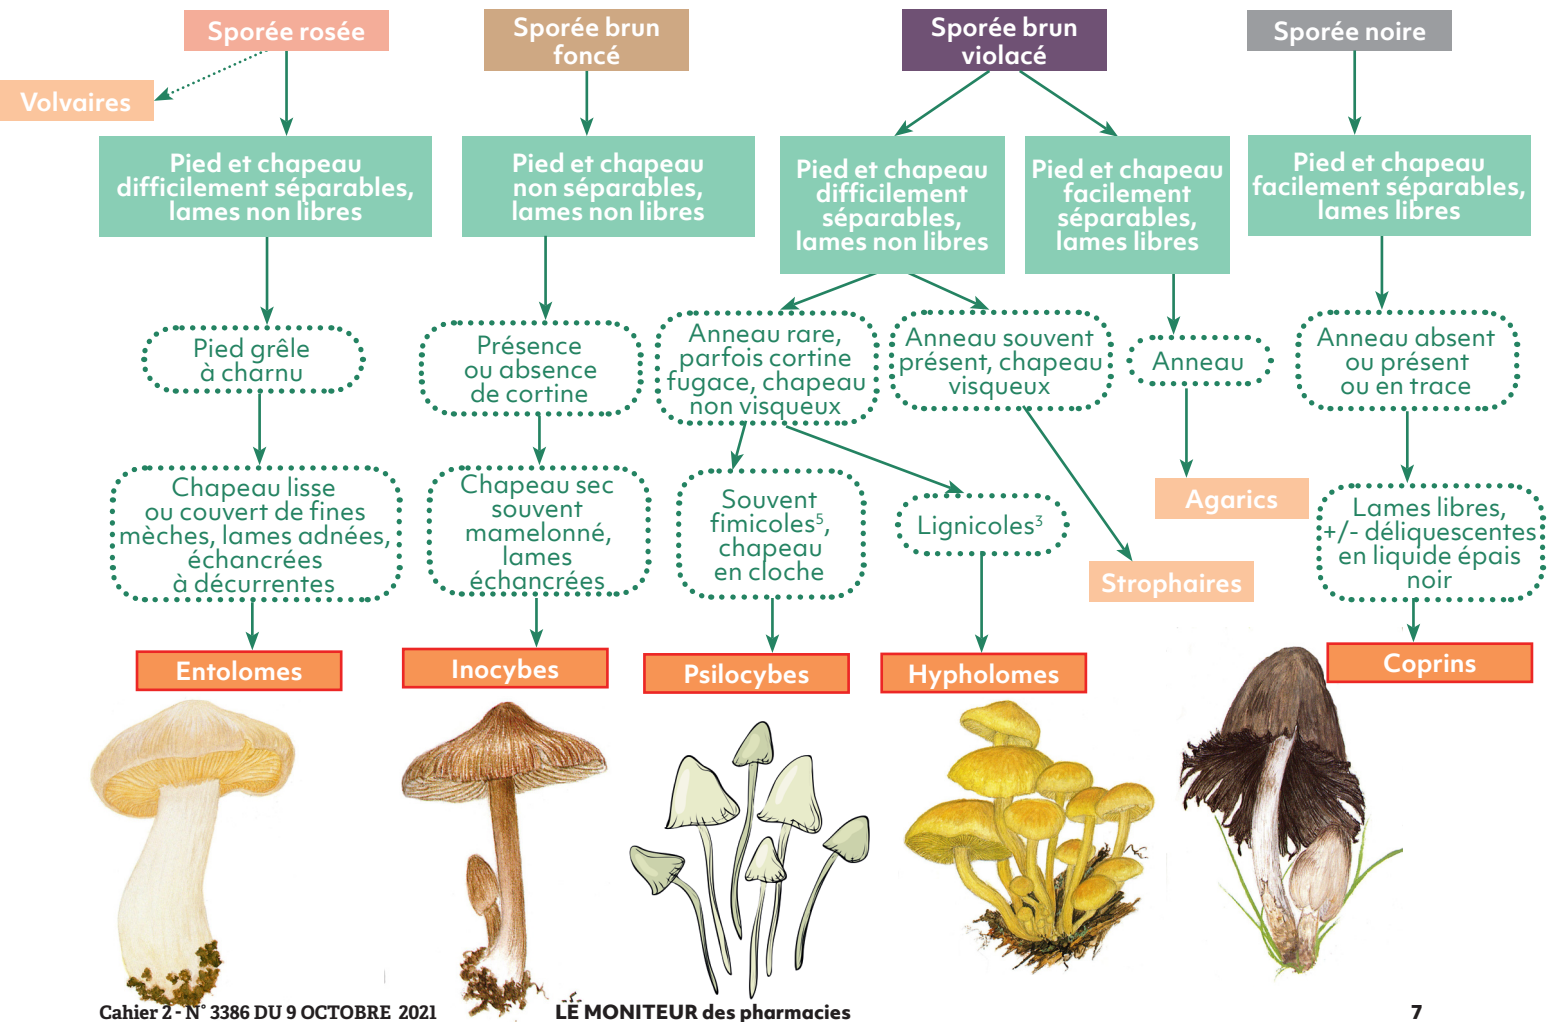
Sporée rosée

Volvaires

Pied et chapeau difficilement séparables, lames non libres

Pied grêle à charnu

Chapeau lisse ou couvert de fines mèches, lames adnées, échancrées à décurrentes

Entolomes

Sporée brun foncé

Pied et chapeau non séparables, lames non libres

Présence ou absence de cortine

Chapeau sec souvent mamelonné, lames échancrées

Inocybes

Sporée brun violacé

Pied et chapeau difficilement séparables, lames non libres

Anneau rare, parfois cortine fugace, chapeau non visqueux

Souvent fimicoles$^5$, chapeau en cloche

Psilocybes

Lignicoles$^3$

Hypholomes

Pied et chapeau facilement séparables, lames libres

Anneau souvent présent, chapeau visqueux

Strophaires

Anneau

Agarics

Sporée noire

Pied et chapeau facilement séparables, lames libres

Anneau absent ou présent ou en trace

Lames libres, +/- déliquescentes en liquide épais noir

Coprins

Cahier 2 - N° 3386 DU 9 OCTOBRE 2021 LE MONITEUR des pharmacies 7